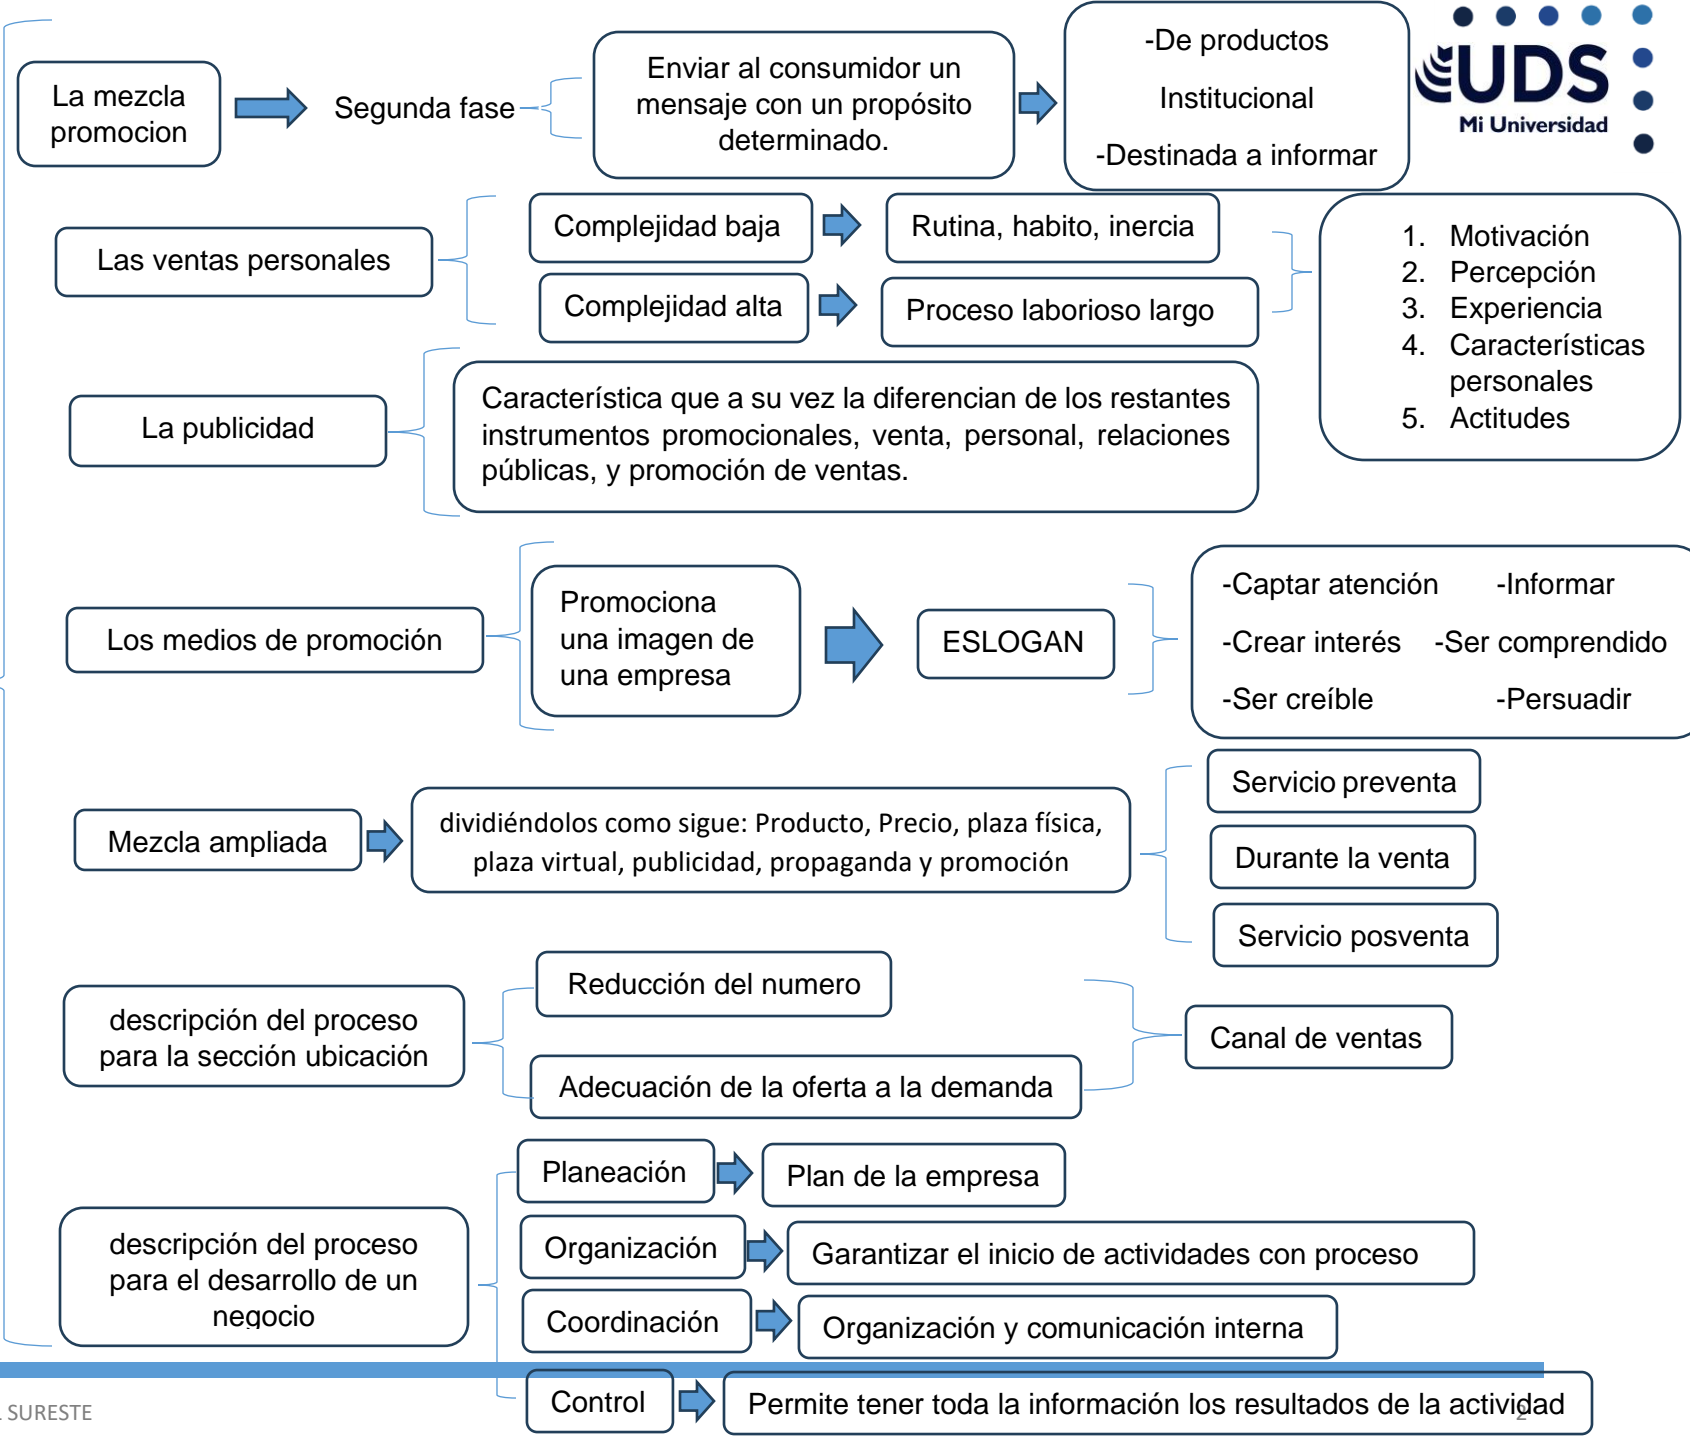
UDS
Mi Universidad

La mezcla promocion

Segunda fase

Enviar al consumidor un mensaje con un propósito determinado.

-De productos

Institucional

-Destinada a informar

Las ventas personales

Complejidad baja

Rutina, habito, inercia

Complejidad alta

Proceso laborioso largo

1. Motivación
2. Percepción
3. Experiencia
4. Características personales
5. Actitudes

La publicidad

Característica que a su vez la diferencian de los restantes instrumentos promocionales, venta, personal, relaciones públicas, y promoción de ventas.

Los medios de promoción

Promociona una imagen de una empresa

ESLOGAN

-Captar atención -Informar

-Crear interés -Ser comprendido

-Ser creíble -Persuadir

Mezcla ampliada

dividiéndolos como sigue: Producto, Precio, plaza física, plaza virtual, publicidad, propaganda y promoción

Servicio preventa

Durante la venta

Servicio posventa

descripción del proceso para la sección ubicación

Reducción del numero

Adecuación de la oferta a la demanda

Canal de ventas

descripción del proceso para el desarrollo de un negocio

Planeación

Plan de la empresa

Organización

Garantizar el inicio de actividades con proceso

Coordinación

Organización y comunicación interna

Control

Permite tener toda la información los resultados de la actividad

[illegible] SURESTE

2